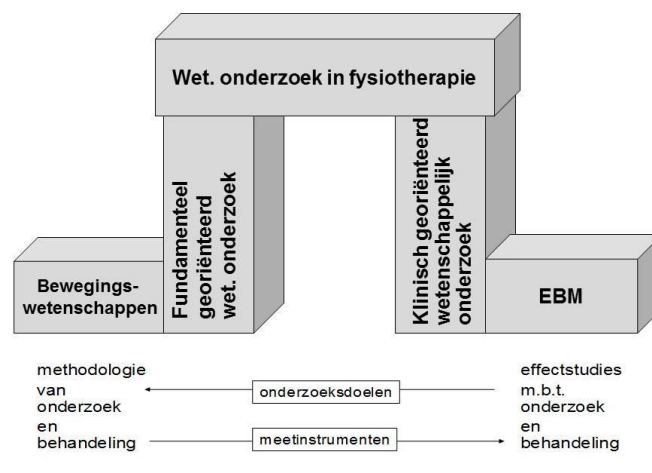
Wet. onderzoek in fysiotherapie

Bewegingswetenschappen

Fundamenteel georiënteerd wet. onderzoek

Klinisch georiënteerd wetenschappelijk onderzoek

EBM

methodologie van onderzoek en behandeling

onderzoeksdoelen

meetinstrumenten

effectstudies m.b.t. onderzoek en behandeling